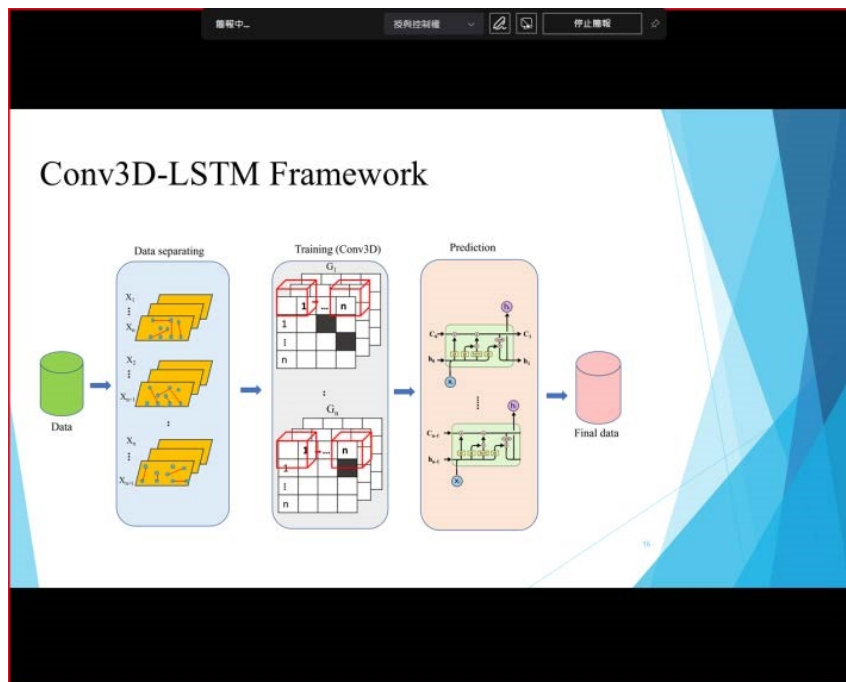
簡報中...
授與控制權
停止簡報

Conv3D-LSTM Framework

Data separating

$X_1$
⋮
$X_n$

$X_2$
⋮
$X_{n+1}$

⋮

$X_s$
⋮
$X_{n+s}$

Data

Training (Conv3D)

$G_1$

1 ... n
1
⋮
n

⋮

$G_q$

1 ... n
1
⋮
n

Prediction

$C_0$
$h_0$
$C_1$
$h_1$
$x_1$
$h_1$

⋮

$C_{n-1}$
$h_{n-1}$
$x_n$
$h_n$

Final data

16